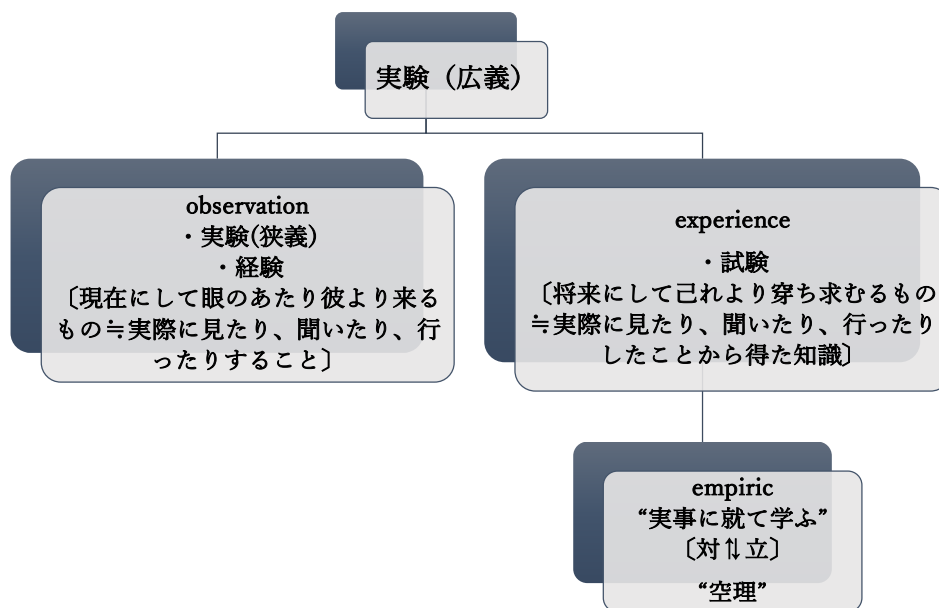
実験（広義）

observation
・実験(狭義)
・経験
〔現在にして眼のあたり彼より来るもの≒実際に見たり、聞いたり、行ったりすること〕

experience
・試験
〔将来にして己れより穿ち求むるもの≒実際に見たり、聞いたり、行ったりしたことから得た知識〕

empiric
“実事に就て学ふ”
〔対⇅立〕
“空理”